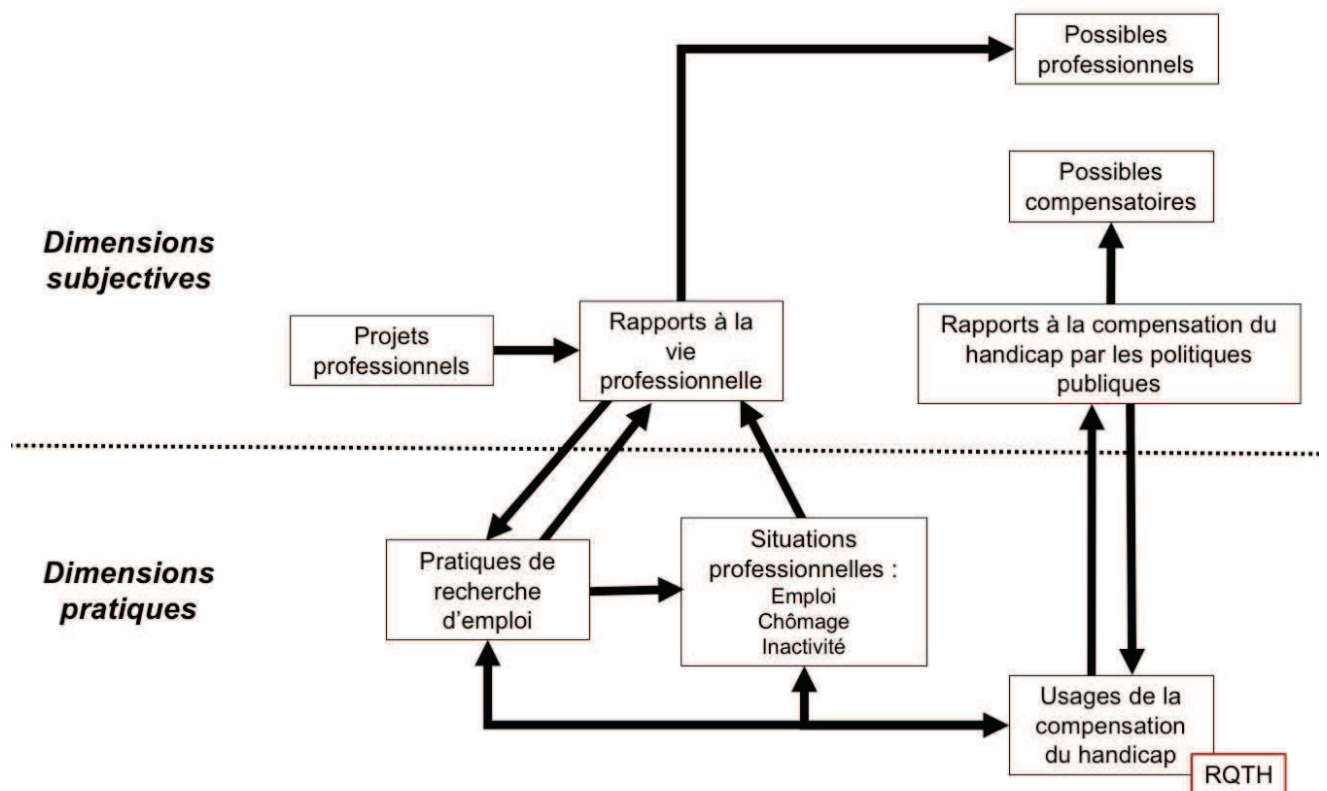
Possibles professionnels

Possibles compensatoires

Dimensions subjectives

Projets professionnels

Rapports à la vie professionnelle

Rapports à la compensation du handicap par les politiques publiques

Dimensions pratiques

Pratiques de recherche d'emploi

Situations professionnelles :
Emploi
Chômage
Inactivité

Usages de la compensation du handicap

RQTH